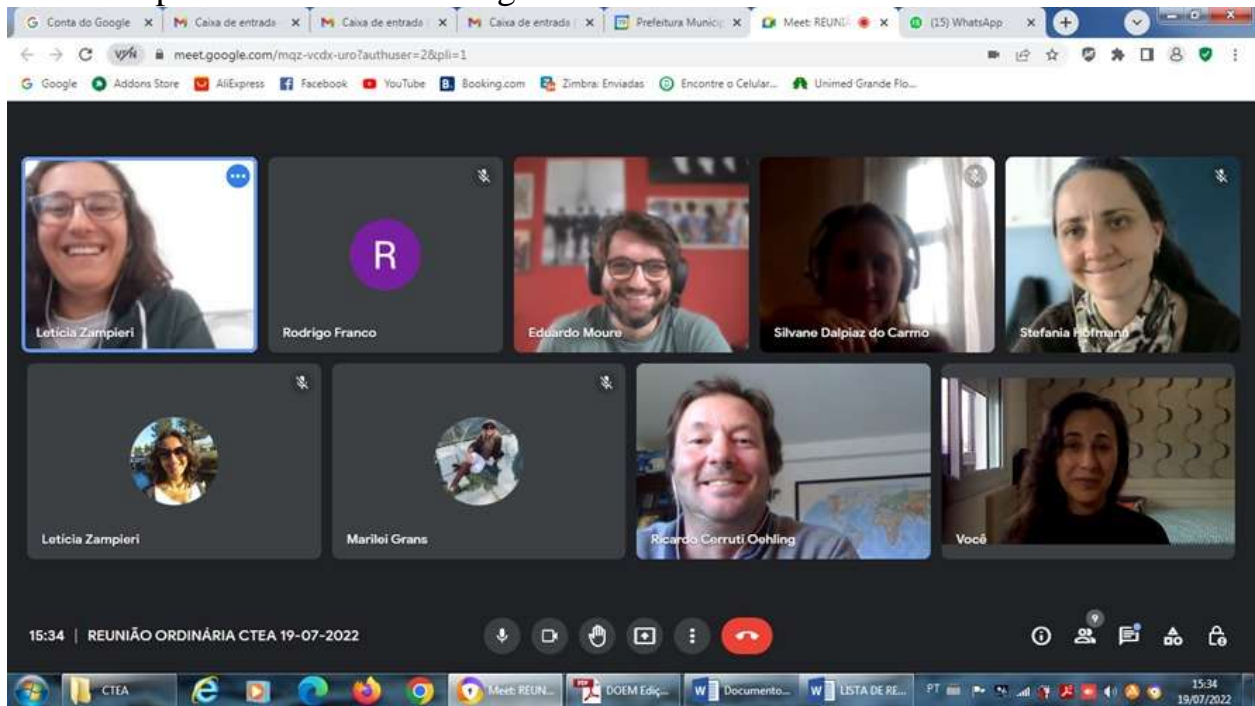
G Conta do Google ×
M Caixa de entrada ×
M Caixa de entrada ×
M Caixa de entrada ×
Prefeitura Municip ×
Meet: REUNI ×
(15) WhatsApp ×

meet.google.com/mqz-vcdx-uro?authuser=2&pli=1

Google
Addons Store
AliExpress
Facebook
YouTube
Booking.com
Zimbra: Enviadas
Encontre o Celular...
Unimed Grande Flo...

Leticia Zampieri
R
Rodrigo Franco
Eduardo Moure
Silvane Dalpiaz do Carmo
Stefania Hofmann

Leticia Zampieri
Marilei Grans
Ricardo Cerruti Oehling
Você

15:34 | REUNIÃO ORDINÁRIA CTEA 19-07-2022

9

CTEA
Meet: REUN...
DOEM Ediç...
Documento...
LISTA DE RE...
PT
15:34
19/07/2022